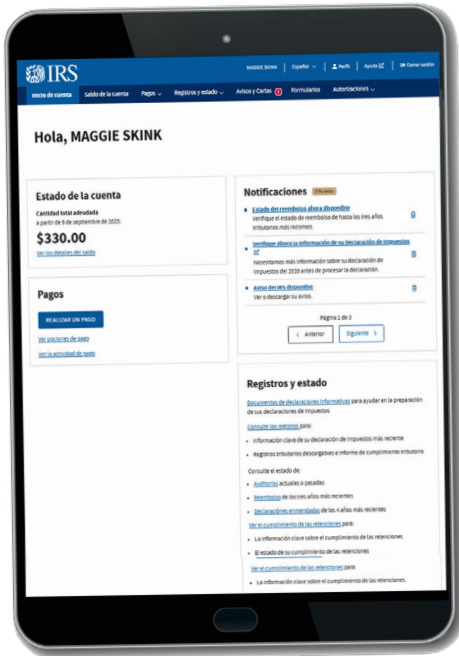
IRS

MAGGIE SKINK | Español | Perfil | Ayuda | Cerrar sesión

Inicio de cuenta | Saldo de la cuenta | Pagos | Registros y estado | Avisos y Cartas | Formularios | Autorizaciones

Hola, MAGGIE SKINK

Estado de la cuenta

Cantidad total adeudada
a partir de 8 de septiembre de 2015:

$330.00

Ver los detalles del saldo

Pagos

REALIZAR UN PAGO

Ver opciones de pago

Ver la actividad de pago

Notificaciones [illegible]

Estado del reembolso ahora disponible
Verifique el estado de reembolso de hasta los tres años tributarios más recientes

Verifique ahora la información de su Declaración de Impuestos
Necesitamos más información sobre su declaración de impuestos del 2016 antes de procesar la declaración.

Aviso del IRS disponible
Ver o descargar su aviso.

Página 1 de 3

< Anterior | Siguiente >

Registros y estado

Documentos de declaraciones informativas para ayudar en la preparación de sus declaraciones de impuestos

Consulte los registros para:

Información clave de su declaración de impuestos más reciente

Registros tributarios descargables e informe de cumplimiento tributario

Consulte el estado de:

Auditorías actuales o pasadas

Reembolso de los tres años más recientes

Declaraciones enmendadas de los 4 años más recientes

Ver el cumplimiento de las retenciones para:

La información clave sobre el cumplimiento de las retenciones

El estado de su cumplimiento de las retenciones

Ver el cumplimiento de las retenciones para:

La información clave sobre el cumplimiento de las retenciones.